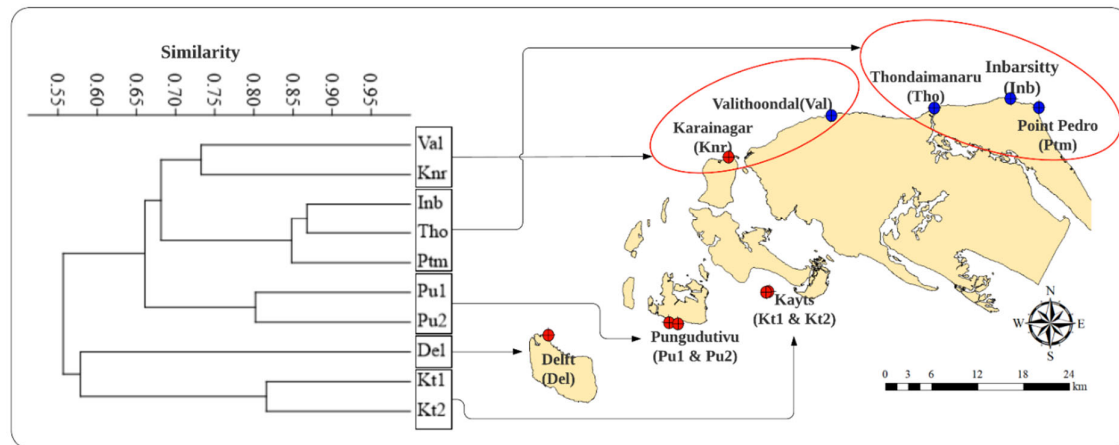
Similarity

0.55 0.60 0.65 0.70 0.75 0.80 0.85 0.90 0.95

Val
Knr
Inb
Tho
Ptm
Pu1
Pu2
Del
Kt1
Kt2

Valithoondal(Val)
Karainagar (Knr)
Thondaimanaru (Tho)
Inbarsitty (Inb)
Point Pedro (Ptm)
Kayts (Kt1 & Kt2)
Pungudutivu (Pu1 & Pu2)
Delft (Del)

N
W
E
S

0 3 6 12 18 24
km